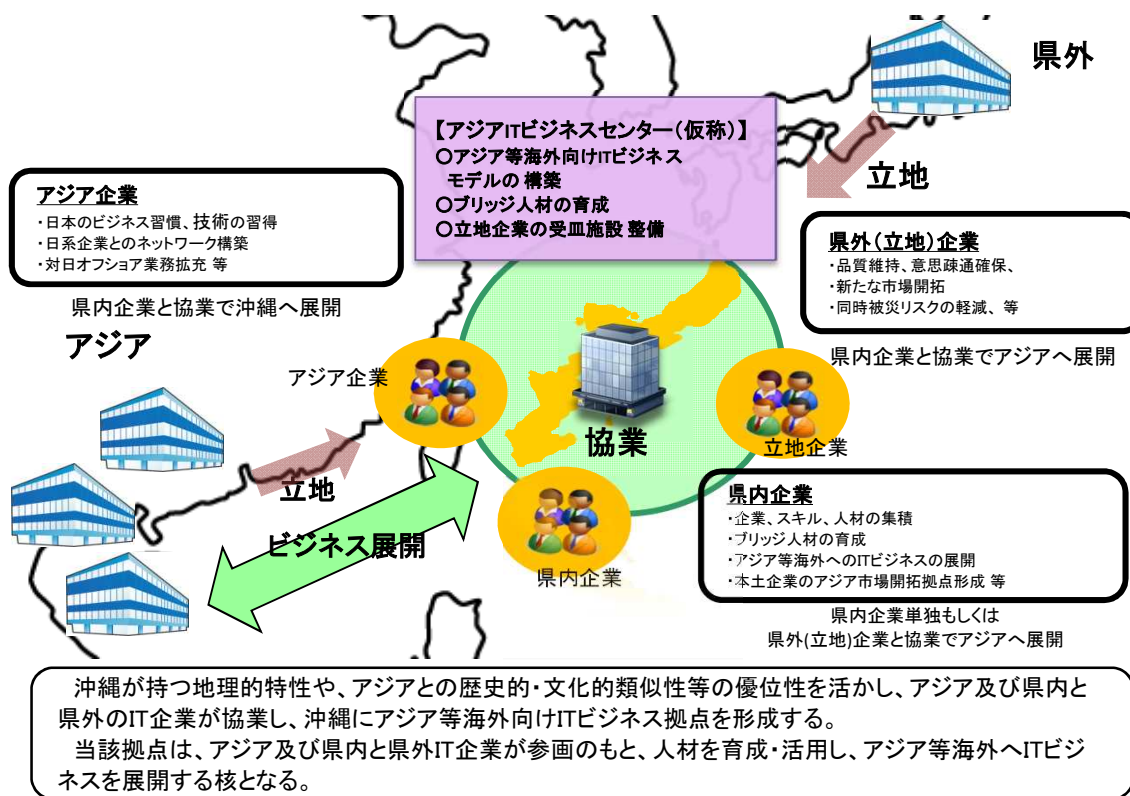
県外

【アジアITビジネスセンター(仮称)】
○アジア等海外向けITビジネス モデルの 構築
○ブリッジ人材の育成
○立地企業の受皿施設 整備

立地

アジア企業
・日本のビジネス習慣、技術の習得
・日系企業とのネットワーク構築
・対日オフショア業務拡充 等

県内企業と協業で沖縄へ展開

県外(立地)企業
・品質維持、意思疎通確保、
・新たな市場開拓
・同時被災リスクの軽減、等

県内企業と協業でアジアへ展開

アジア

アジア企業

協業

立地企業

立地

ビジネス展開

県内企業

県内企業
・企業、スキル、人材の集積
・ブリッジ人材の育成
・アジア等海外へのITビジネスの展開
・本土企業のアジア市場開拓拠点形成 等

県内企業単独もしくは
県外(立地)企業と協業でアジアへ展開

沖縄が持つ地理的特性や、アジアとの歴史的・文化的類似性等の優位性を活かし、アジア及び県内と県外のIT企業が協業し、沖縄にアジア等海外向けITビジネス拠点を形成する。
当該拠点は、アジア及び県内と県外IT企業が参画のもと、人材を育成・活用し、アジア等海外へITビジネスを展開する核となる。